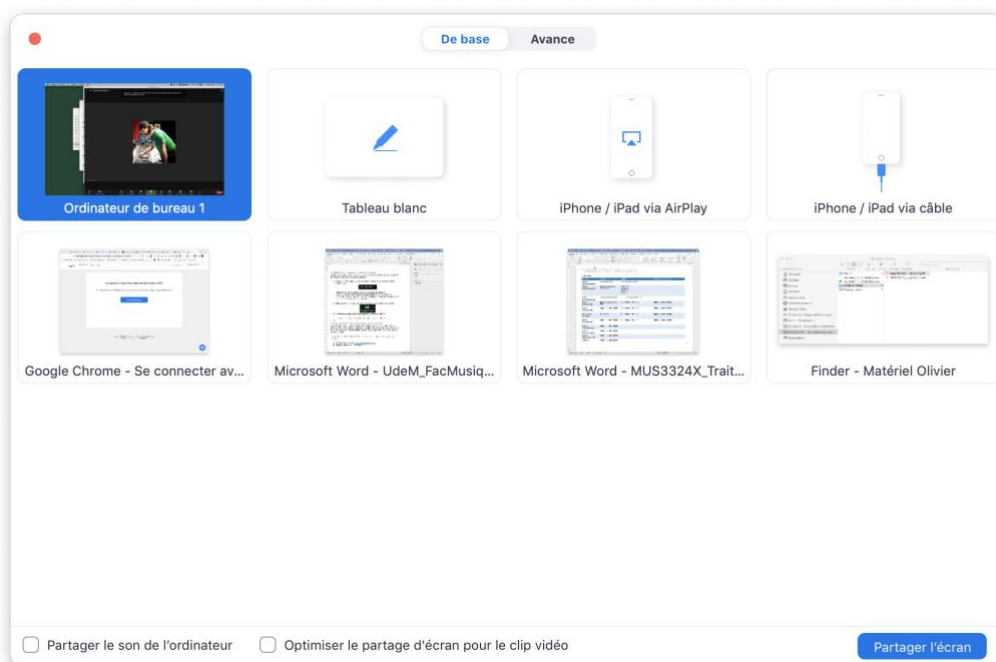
De base | Avancé

Ordinateur de bureau 1

Tableau blanc

iPhone / iPad via AirPlay

iPhone / iPad via câble

Google Chrome - Se connecter av...

Microsoft Word - UdeM_FacMusiq...

Microsoft Word - MUS3324X_Trait...

Finder - Matériel Olivier

Partager le son de l'ordinateur

Optimiser le partage d'écran pour le clip vidéo

Partager l'écran